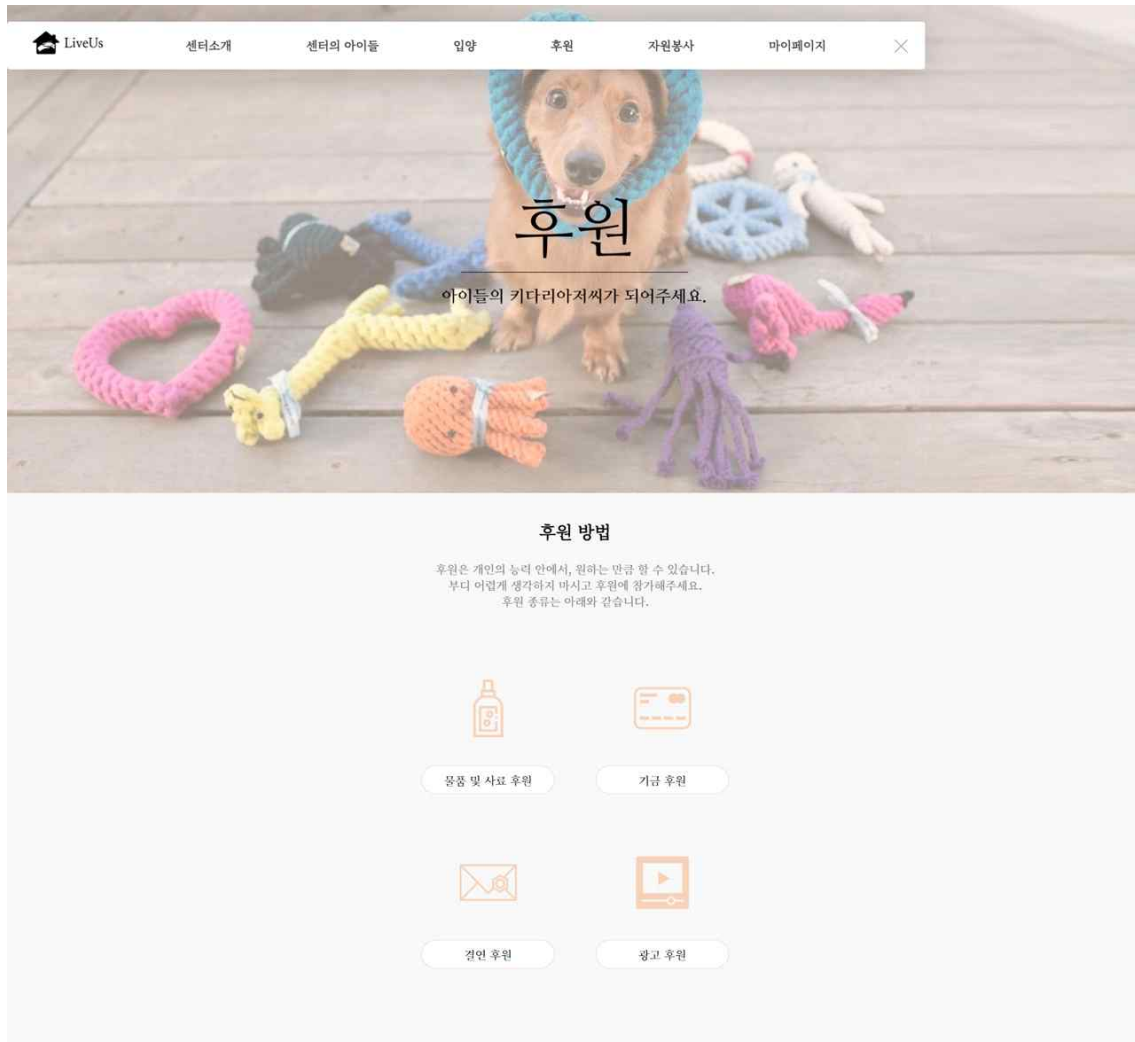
LiveUs

센터소개

센터의 아이들

입양

후원

자원봉사

마이페이지

후원

아이들의 키다리아저씨가 되어주세요.

후원 방법

후원은 개인의 능력 안에서, 원하는 만큼 할 수 있습니다.
부디 어렵게 생각하지 마시고 후원에 참가해주세요.
후원 종류는 아래와 같습니다.

물품 및 사료 후원

기금 후원

결연 후원

광고 후원